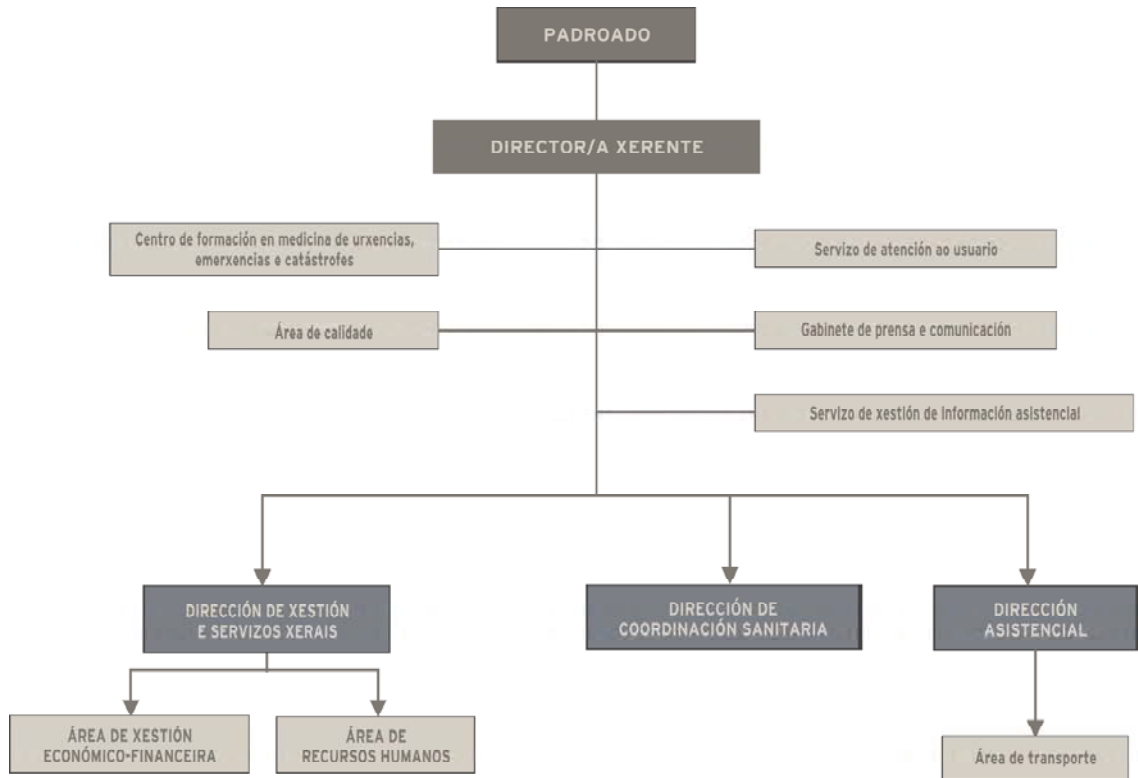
PADROADO

DIRECTOR/A XERENTE

Centro de formación en medicina de urxencias, emerxencias e catástrofes

Servizo de atención ao usuario

Área de calidade

Gabinete de prensa e comunicación

Servizo de xestión de información asistencial

DIRECCIÓN DE XESTIÓN E SERVIZOS XERAIS

DIRECCIÓN DE COORDINACIÓN SANITARIA

DIRECCIÓN ASISTENCIAL

ÁREA DE XESTIÓN ECONÓMICO-FINANCEIRA

ÁREA DE RECURSOS HUMANOS

Área de transporte